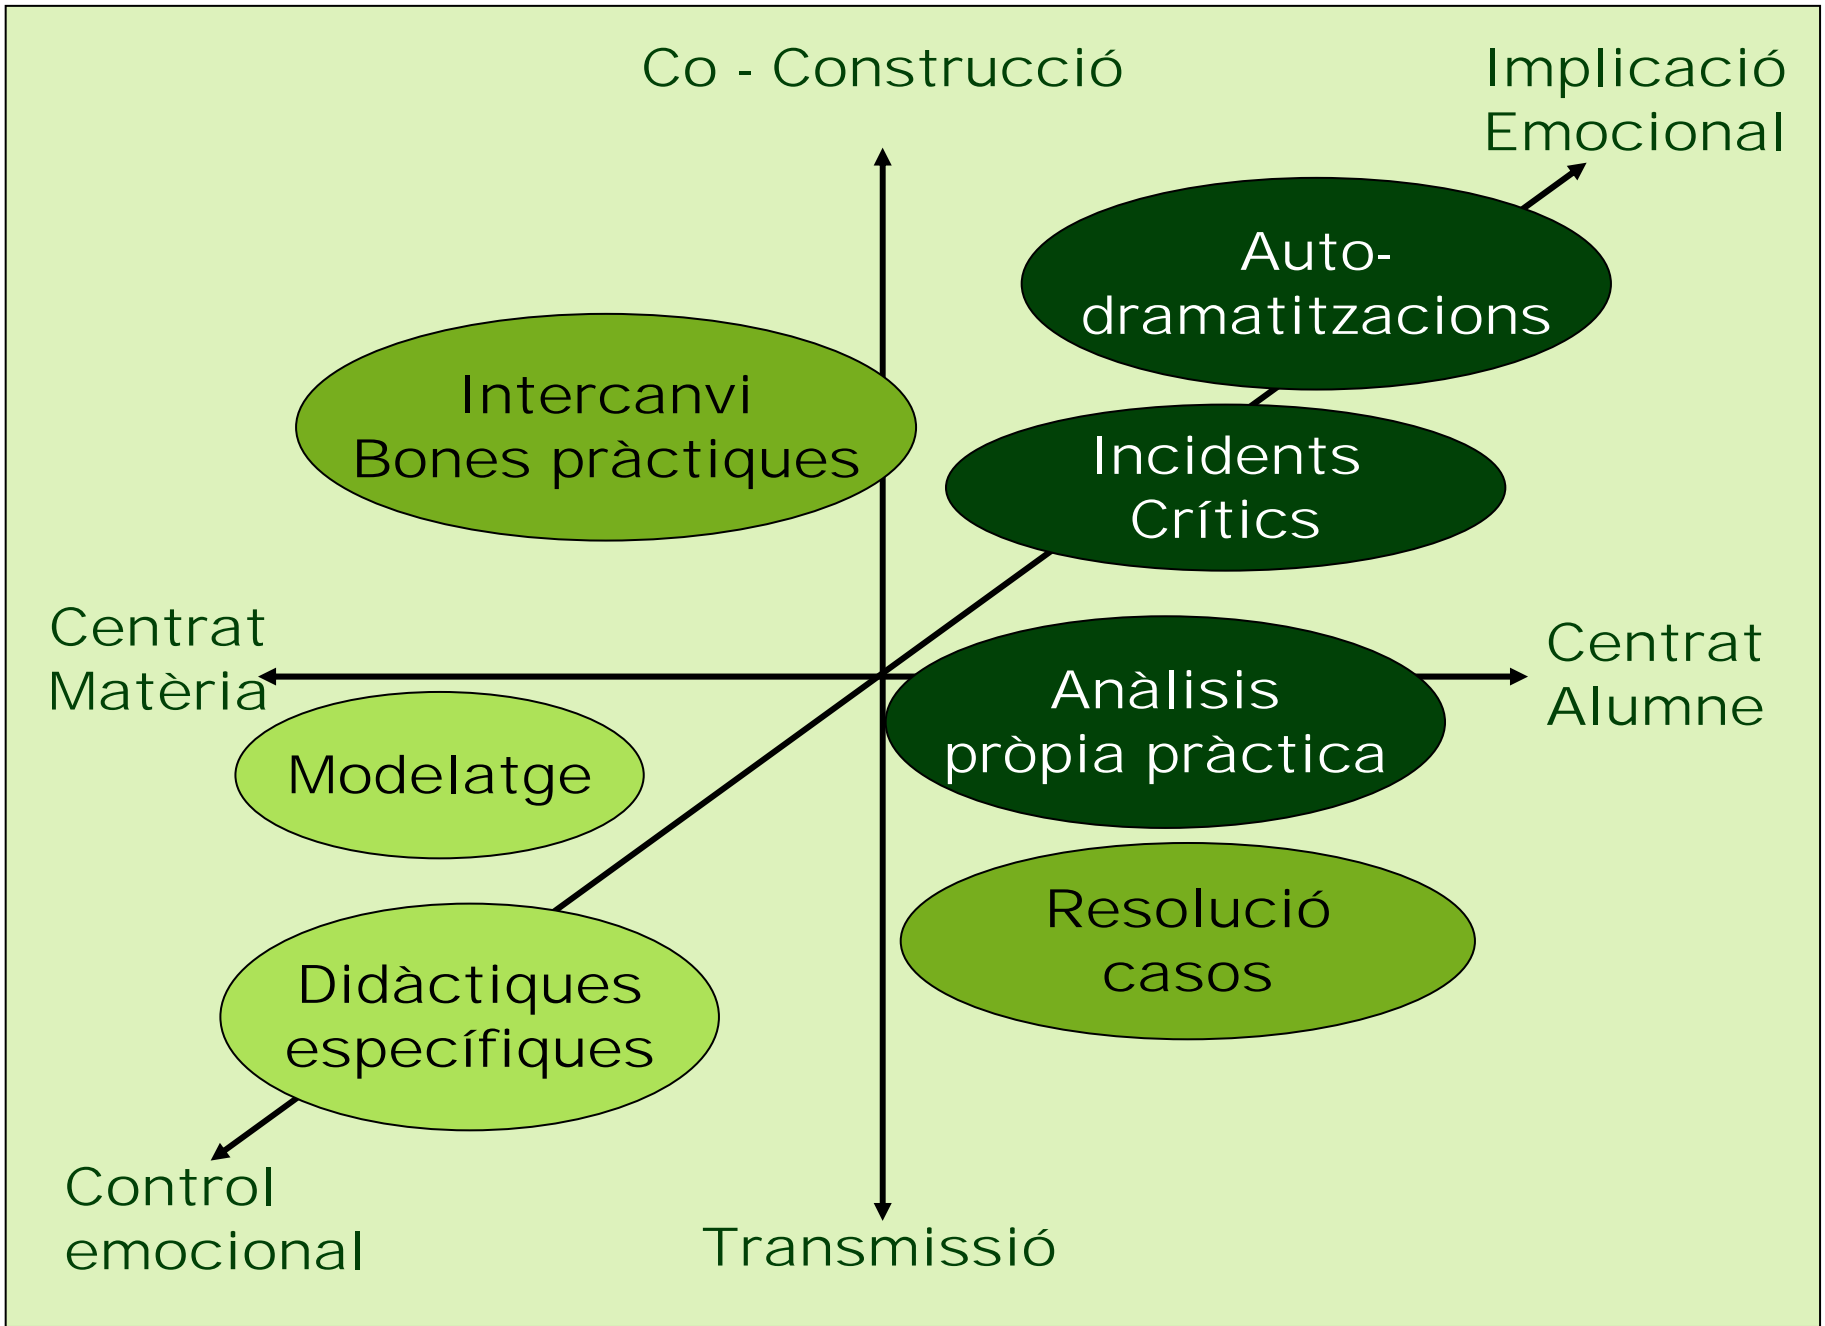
Co - Construcció

Implicació Emocional

Auto-dramatitzacions

Intercanvi Bones pràctiques

Incidents Crítics

Centrat Matèria

Centrat Alumne

Anàlisis pròpia pràctica

Modelatge

Resolució casos

Didàctiques específiques

Control emocional

Transmissió